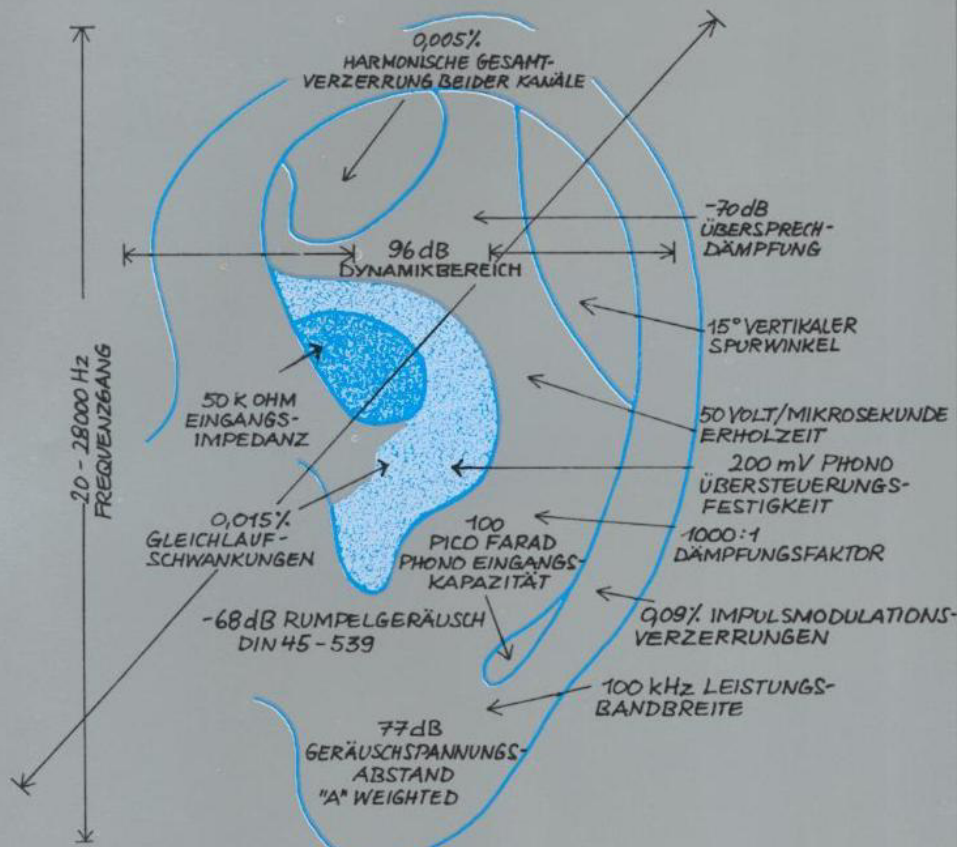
0,005%
HARMONISCHE GESAMTVERZERRUNG BEIDER KANÄLE

-70 dB
ÜBERSPRECHDÄMPFUNG

96 dB
DYNAMIKBEREICH

15° VERTIKALER SPURWINKEL

20 - 28000 Hz
FREQUENZGANG

50 K OHM
EINGANGSIMPEDANZ

50 VOLT/MIKROSEKUNDE
ERHOLZEIT

200 mV PHONO
ÜBERSTEUERUNGSFESTIGKEIT

0,015%
GLEICHLAUFSCHWANKUNGEN

100
PICO FARAD
PHONO EINGANGSKAPAZITÄT

-1000:1
DÄMPFUNGSFAKTOR

-68 dB RUMPELGERÄUSCH
DIN 45-539

0,09% IMPULSMODULATIONSVERZERRUNGEN

100 kHz LEISTUNGSBANDBREITE

77 dB
GERÄUSCHSPANNUNGSABSTAND
"A" WEIGHTED